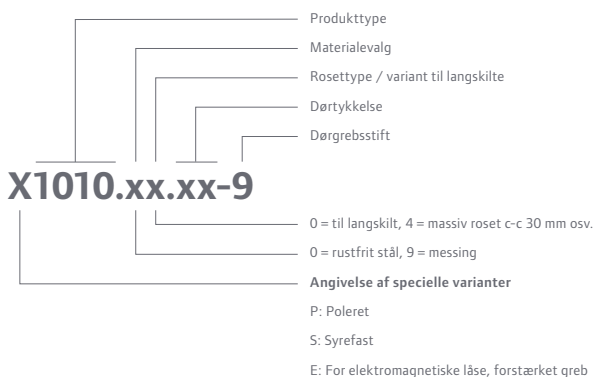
Produkttype

Materialevalg

Rosettype / variant til langskilte

Dørtykkelse

Dørgrebsstift

X1010.xx.xx-9

0 = til langskilt, 4 = massiv roset c-c 30 mm osv.

0 = rustfrit stål, 9 = messing

Angivelse af specielle varianter

P: Poleret

S: Syrefast

E: For elektromagnetiske låse, forstærket greb